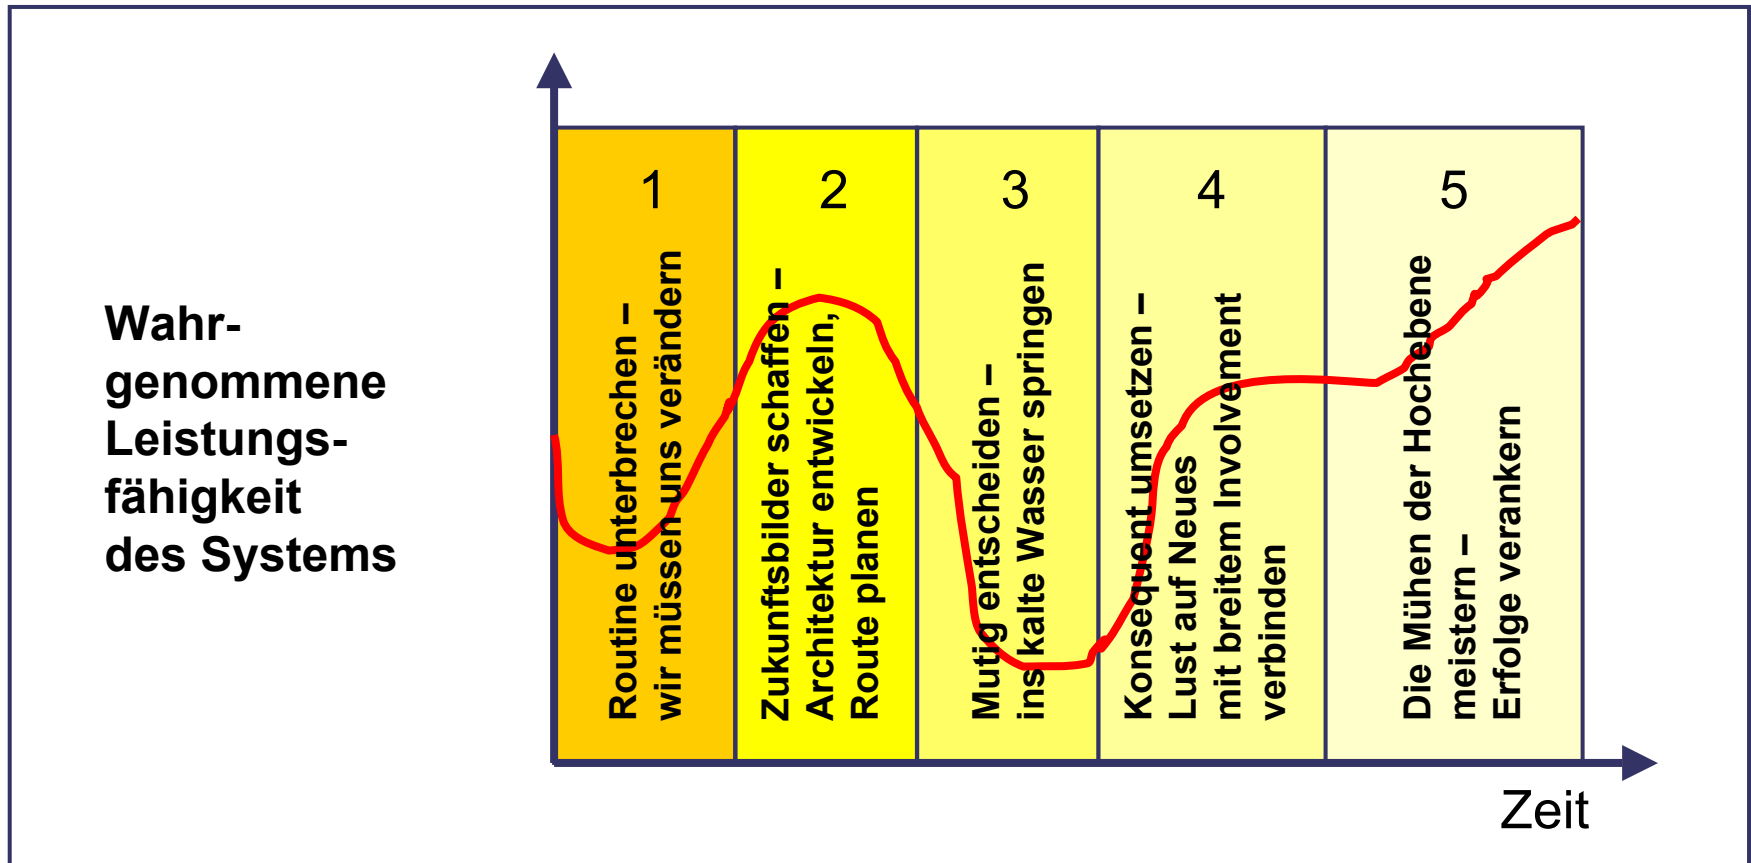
Wahrgenommene Leistungsfähigkeit des Systems

1
Routine unterbrechen – wir müssen uns verändern

2
Zukunftsbilder schaffen – Architektur entwickeln, Route planen

3
Mutig entscheiden – ins kalte Wasser springen

4
Konsequent umsetzen – Lust auf Neues mit breitem Involvement verbinden

5
Die Mühen der Hochebene meistern – Erfolge verankern

Zeit